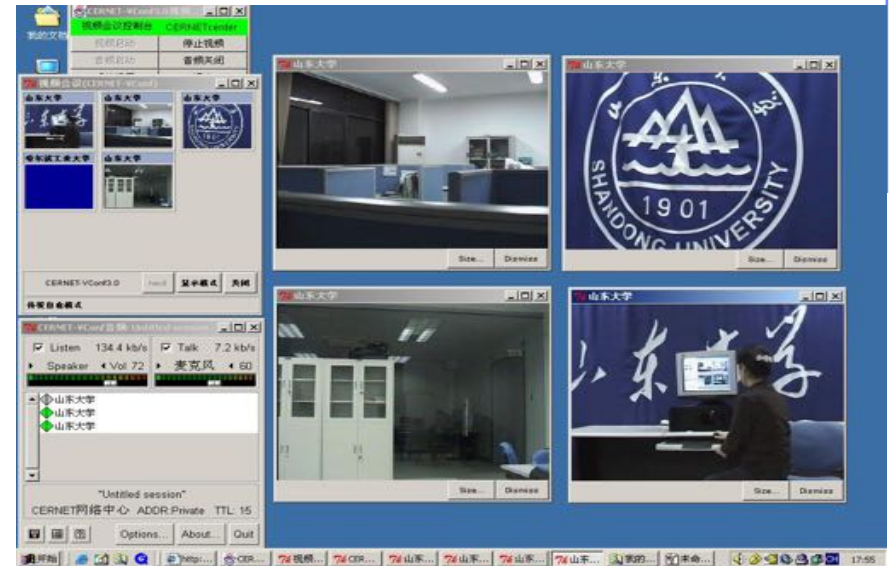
我的文档

CERNET-VConf3.0视频
视频会议控制台 CERNETcenter
视频启动 停止视频
音频启动 音频关闭

视频会议(CERNET-VConf)
山东大学 山东大学 山东大学
哈尔滨工业大学 山东大学

CERNET-VConf3.0 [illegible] 显示模式 关闭
待机自动模式

CERNET-VConf音频 - Untitled session
Listen 134.4 kb/s Talk 7.2 kb/s
Speaker Vol: 72 麦克风 60
山东大学
山东大学
山东大学
"Untitled session"
CERNET网络中心 ADDR:Private TTL: 15
Options... About... Quit

山东大学
Size... Dismiss

山东大学
SHANDONG UNIVERSITY
1901
Size... Dismiss

山东大学
Size... Dismiss

山东大学
山东大学
Size... Dismiss

开始 http:... CER... 视频... CER... 山东... 山东... 山东... 山东... 我的... 未命... 17:55